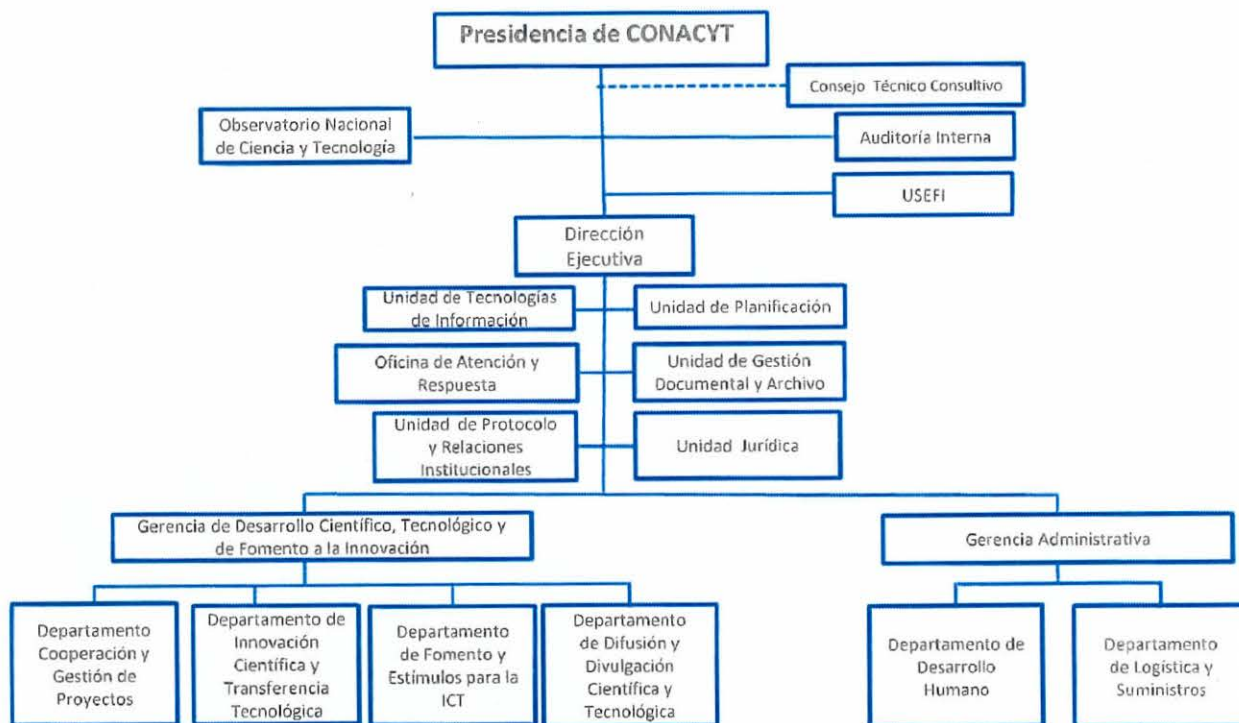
Presidencia de CONACYT

Consejo Técnico Consultivo

Observatorio Nacional de Ciencia y Tecnología

Auditoría Interna

USEFI

Dirección Ejecutiva

Unidad de Tecnologías de Información

Unidad de Planificación

Oficina de Atención y Respuesta

Unidad de Gestión Documental y Archivo

Unidad de Protocolo y Relaciones Institucionales

Unidad Jurídica

Gerencia de Desarrollo Científico, Tecnológico y de Fomento a la Innovación

Gerencia Administrativa

Departamento Cooperación y Gestión de Proyectos

Departamento de Innovación Científica y Transferencia Tecnológica

Departamento de Fomento y Estímulos para la ICT

Departamento de Difusión y Divulgación Científica y Tecnológica

Departamento de Desarrollo Humano

Departamento de Logística y Suministros